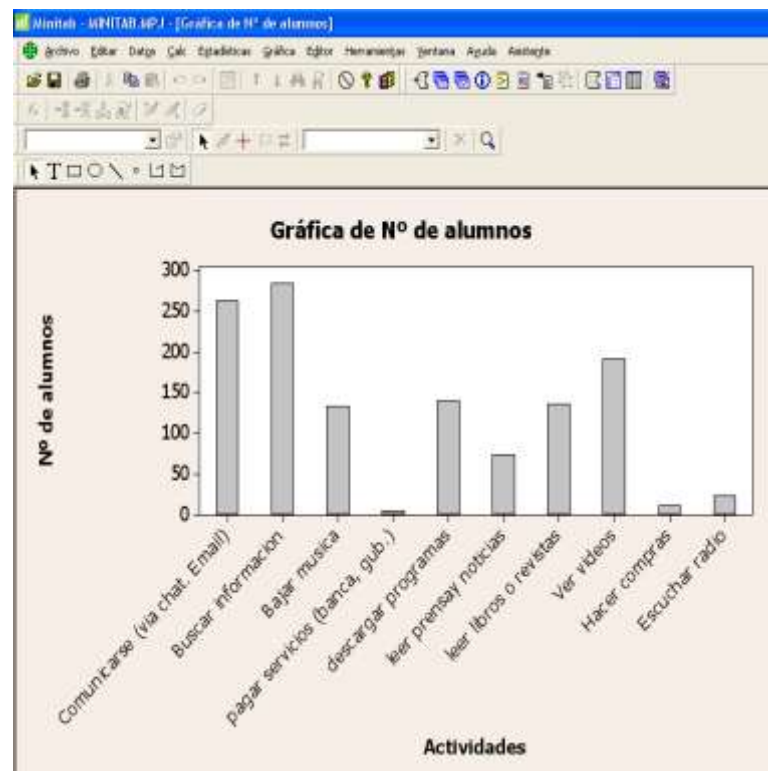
Minitab - MINITAB.MPJ - [Gráfica de Nº de alumnos]

Archivo Editar Datos Calc Estadísticas Gráfica Editor Herramientas Ventana Ayuda Asistente

Gráfica de Nº de alumnos

Nº de alumnos

300
250
200
150
100
50
0

Comunicarse (via chat, Email)
Buscar informacion
Bajar musica
pagar servicios (banca, gub.)
descargar programas
leer prensay noticias
leer libros o revistas
Ver videos
Hacer compras
Escuchar radio

Actividades